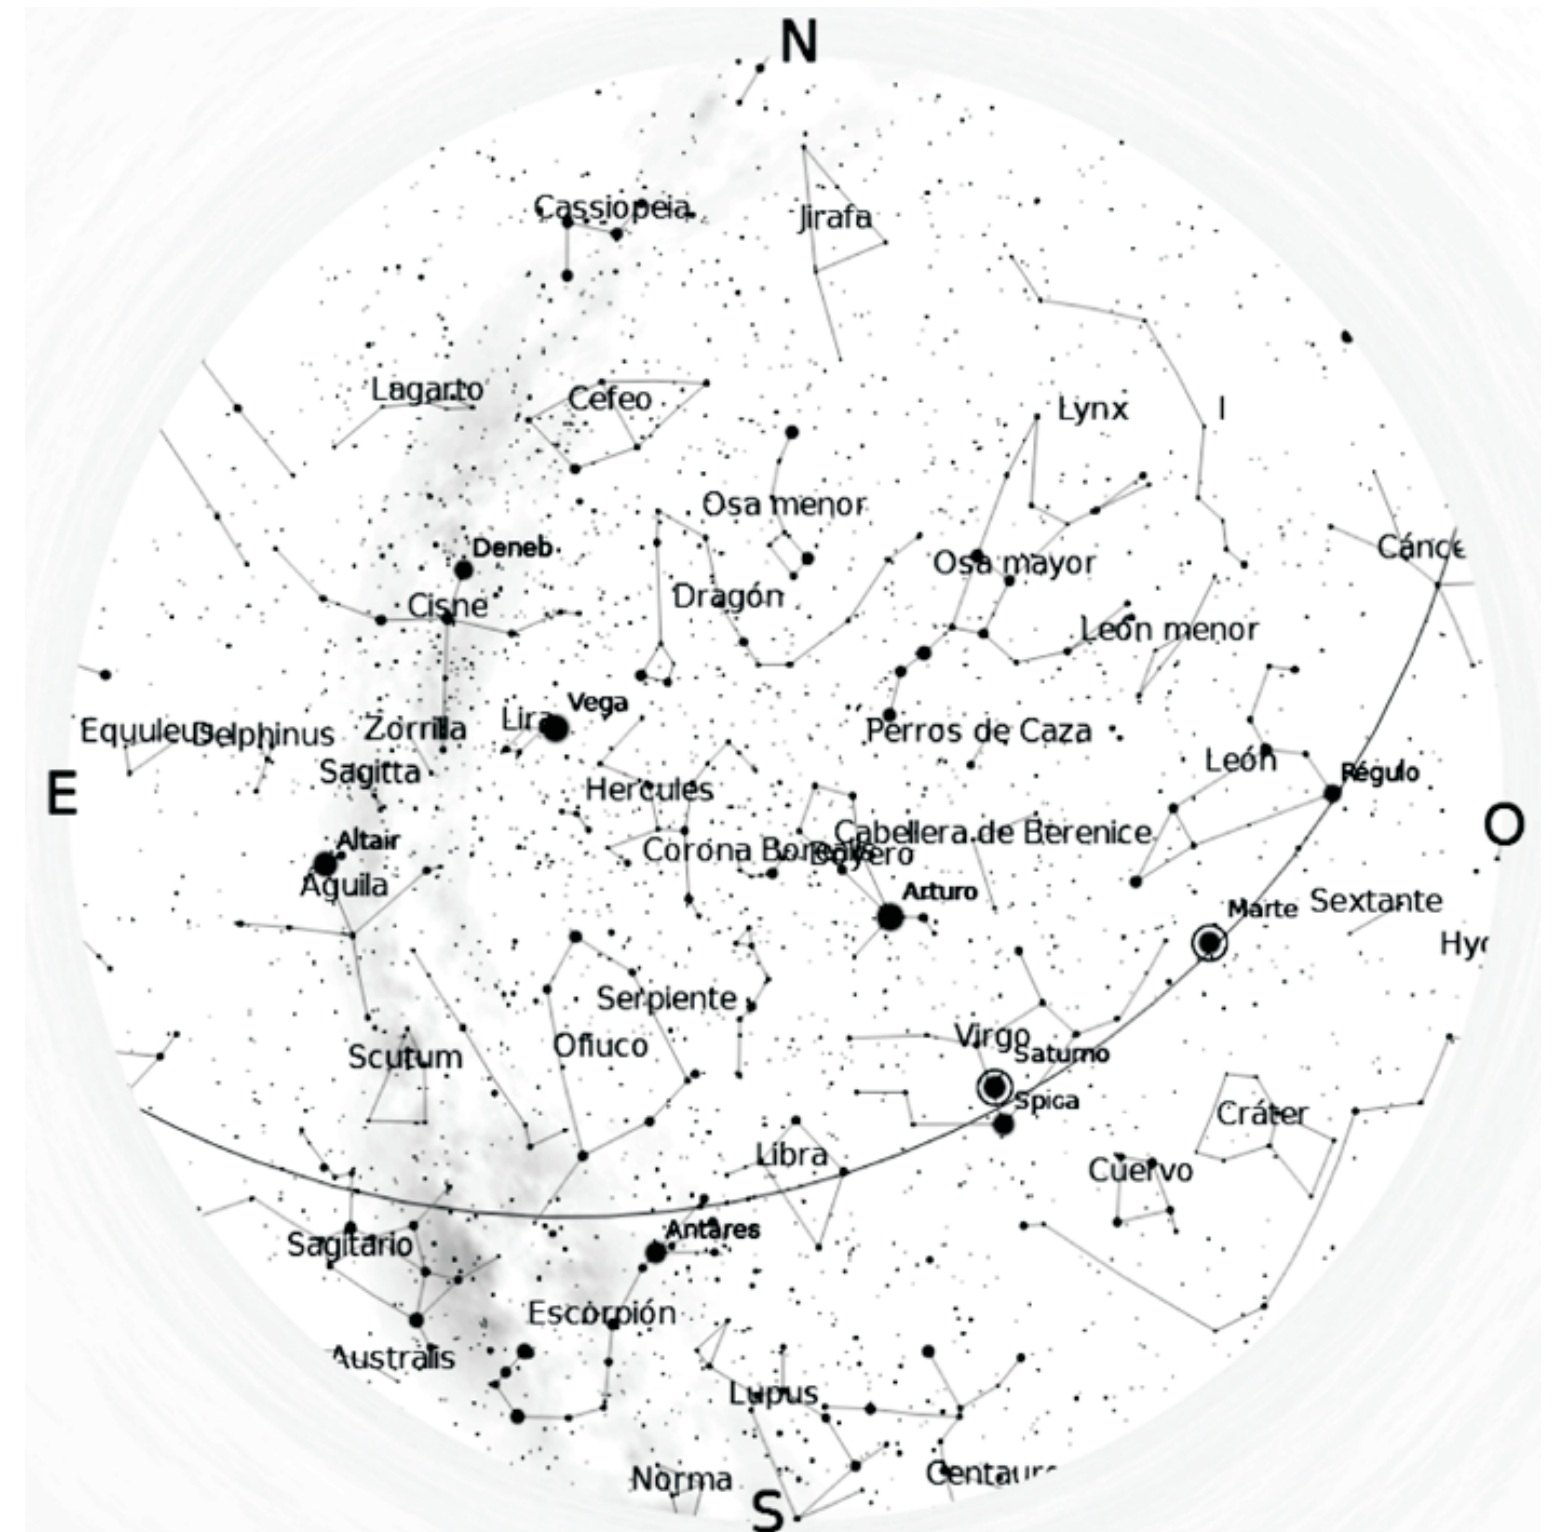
N

Cassiopeia
Jirafa
Lagarto
Cefeo
Lynx
Osa menor
Deneb
Cáncer
Osa mayor
Cisne
Dragón
León menor
Vega
Equuleus
Delphinus
Zorrilla
Lira
Perros de Caza
E
Sagitta
León
Régulo
Hercules
Altair
Cabellera de Berenice
O
Corona Borealis
Boyero
Aguila
Arturo
Marte
Sextante
Hy
Serpiente
Scutum
Ofiuco
Virgo
Saturno
Spica
Cráter
Libra
Cuervo
Antares
Sagitario
Escorpión
Australis
Lupus
Norma
Centaur
S